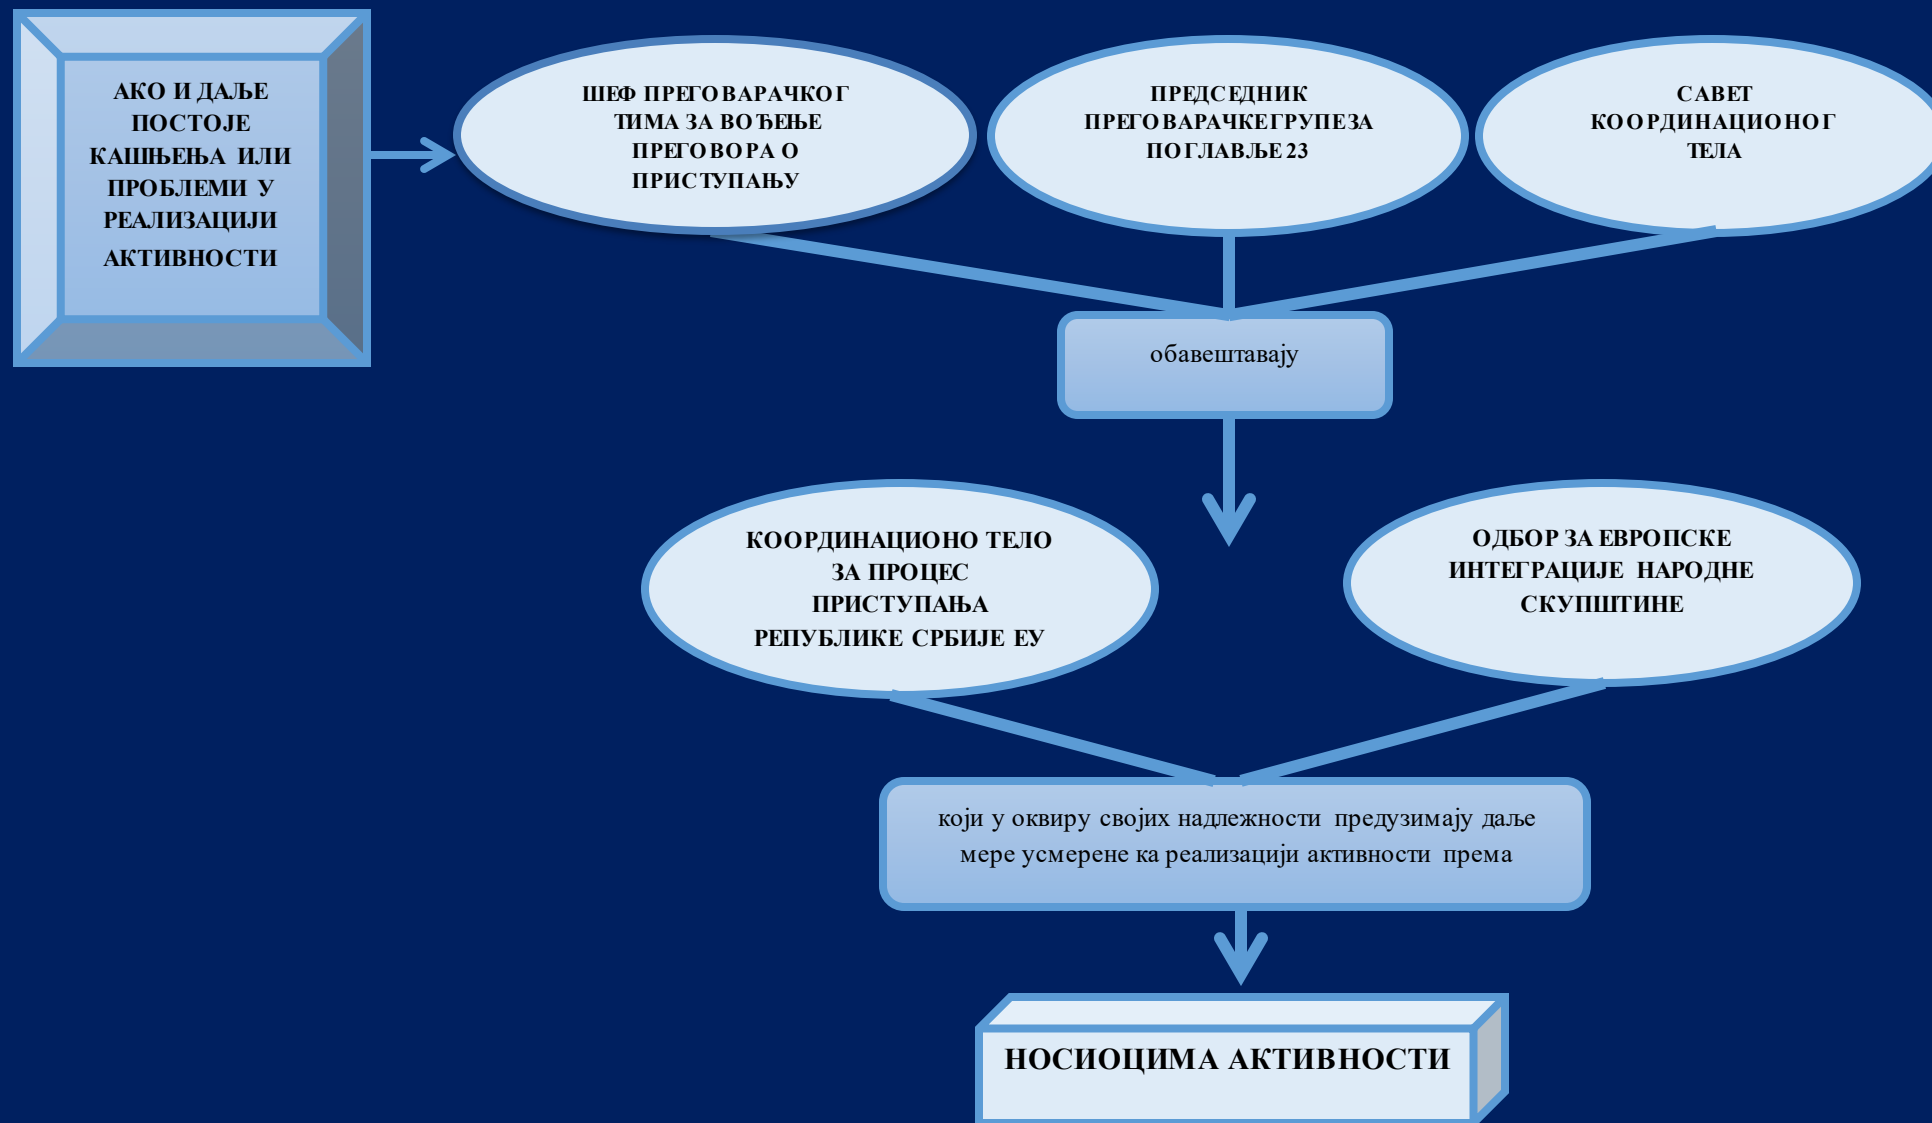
АКО И ДАЉЕ ПОСТОЈЕ КАШЊЕЊА ИЛИ ПРОБЛЕМИ У РЕАЛИЗАЦИЈИ АКТИВНОСТИ

ШЕФ ПРЕГОВАРАЧКОГ ТИМА ЗА ВОЂЕЊЕ ПРЕГОВОРА О ПРИСТУПАЊУ

ПРЕДСЕДНИК ПРЕГОВАРАЧКЕГРУПЕЗА ПОГЛАВЉЕ 23

САВЕТ КООРДИНАЦИОНОГ ТЕЛА

обавештавају

КООРДИНАЦИОНО ТЕЛО ЗА ПРОЦЕС ПРИСТУПАЊА РЕПУБЛИКЕ СРБИЈЕ ЕУ

ОДБОР ЗА ЕВРОПСКЕ ИНТЕГРАЦИЈЕ НАРОДНЕ СКУПШТИНЕ

који у оквиру својих надлежности предузимају даље мере усмерене ка реализацији активности према

НОСИОЦИМА АКТИВНОСТИ